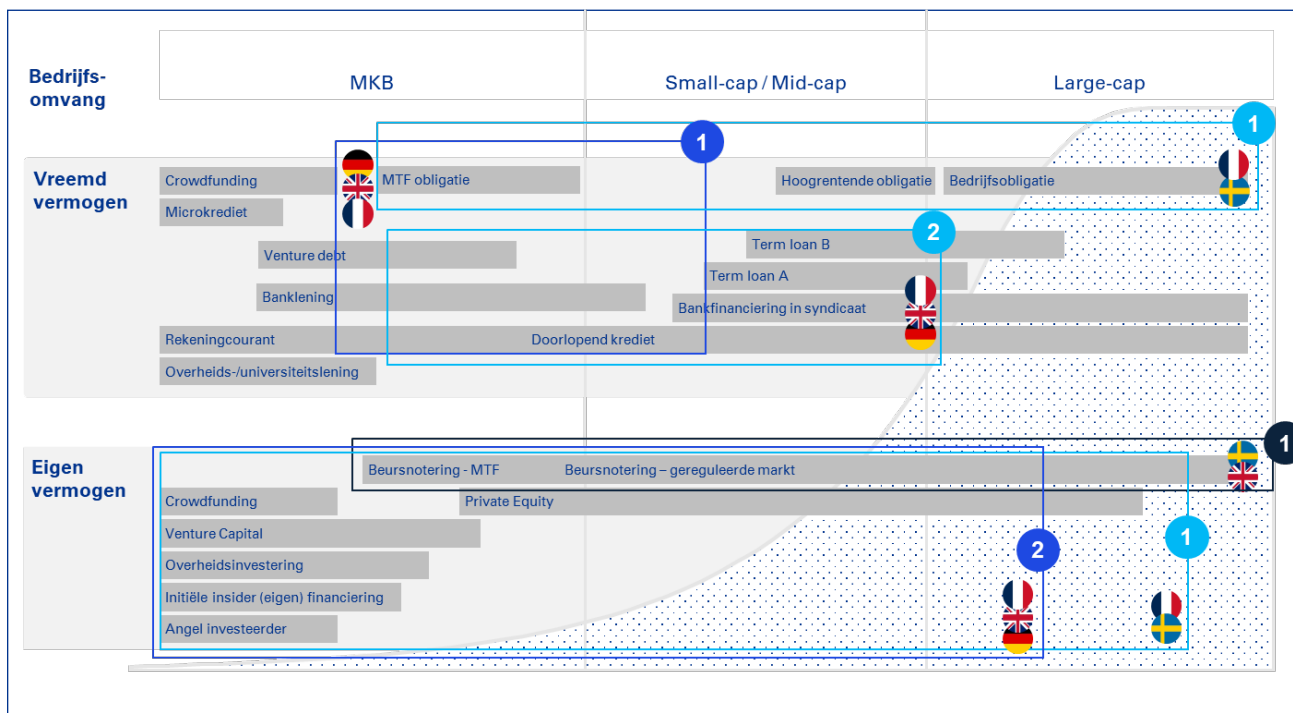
Bedrijfsomvang

| MKB | Small-cap / Mid-cap | Large-cap |
|---|---|---|

Vreemd vermogen

Crowdfunding

MTF obligatie

Microkrediet

1

Hoogrentende obligatie

Bedrijfsobligatie

1

Venture debt

Term loan B

2

Term loan A

Banklening

Bankfinanciering in syndicaat

Rekeningcourant

Doorlopend krediet

Overheids-/universiteitslening

Eigen vermogen

Beursnotering - MTF

Beursnotering – gereguleerde markt

1

Crowdfunding

Private Equity

Venture Capital

Overheidsinvestering

2

1

Initiële insider (eigen) financiering

Angel investeerder